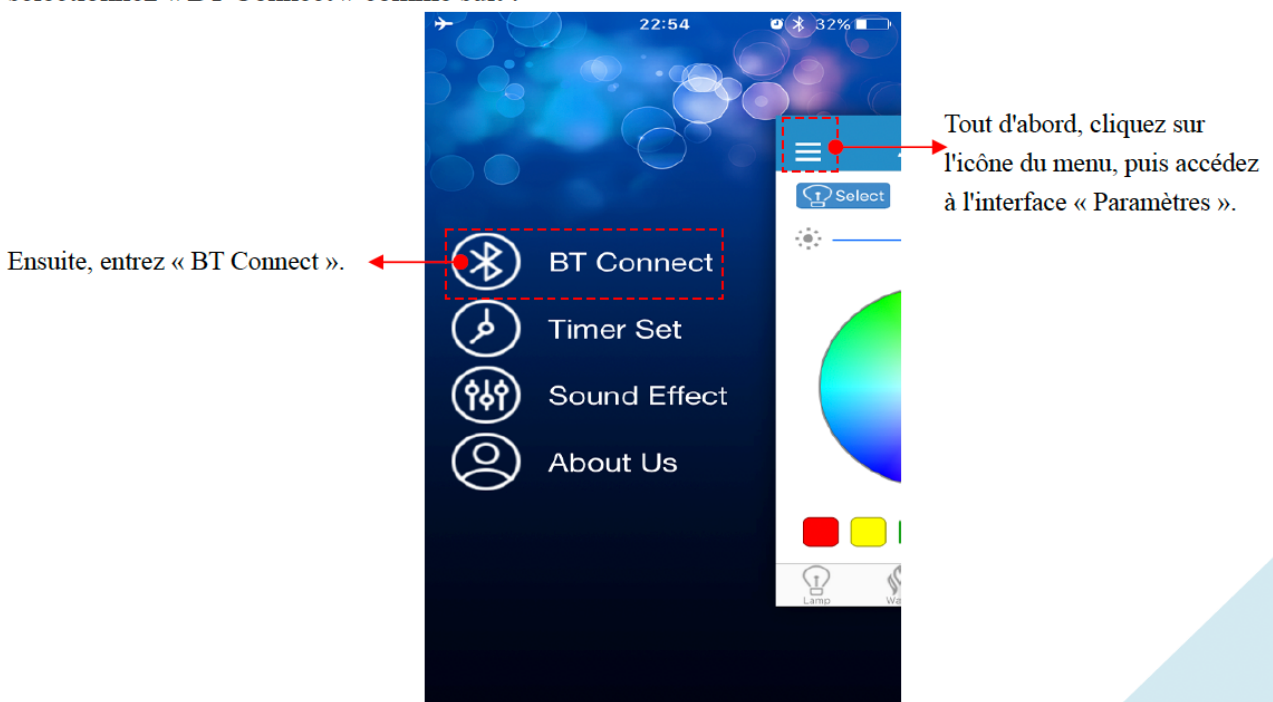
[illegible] « BT Connect » comme suit :

22:54
32%

Tout d'abord, cliquez sur l'icône du menu, puis accédez à l'interface « Paramètres ».

Select

Ensuite, entrez « BT Connect ».

BT Connect
Timer Set
Sound Effect
About Us

Lamp
Wa